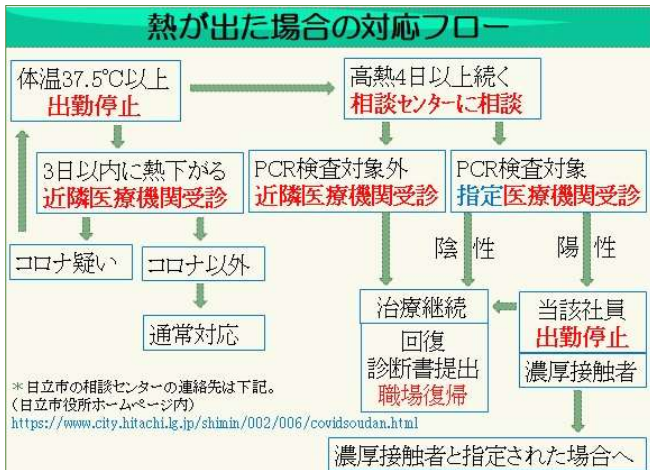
熱が出た場合の対応フロー

体温37.5℃以上
出勤停止

高熱4日以上続く
相談センターに相談

3日以内に熱下がる
近隣医療機関受診

PCR検査対象外
近隣医療機関受診

PCR検査対象
指定医療機関受診

陰 性

陽 性

コロナ疑い

コロナ以外

治療継続

当該社員
出勤停止

通常対応

回復
診断書提出
職場復帰

濃厚接触者

＊日立市の相談センターの連絡先は下記。
（日立市役所ホームページ内）
https://www.city.hitachi.lg.jp/shimin/002/006/covidsoudan.html

濃厚接触者と指定された場合へ